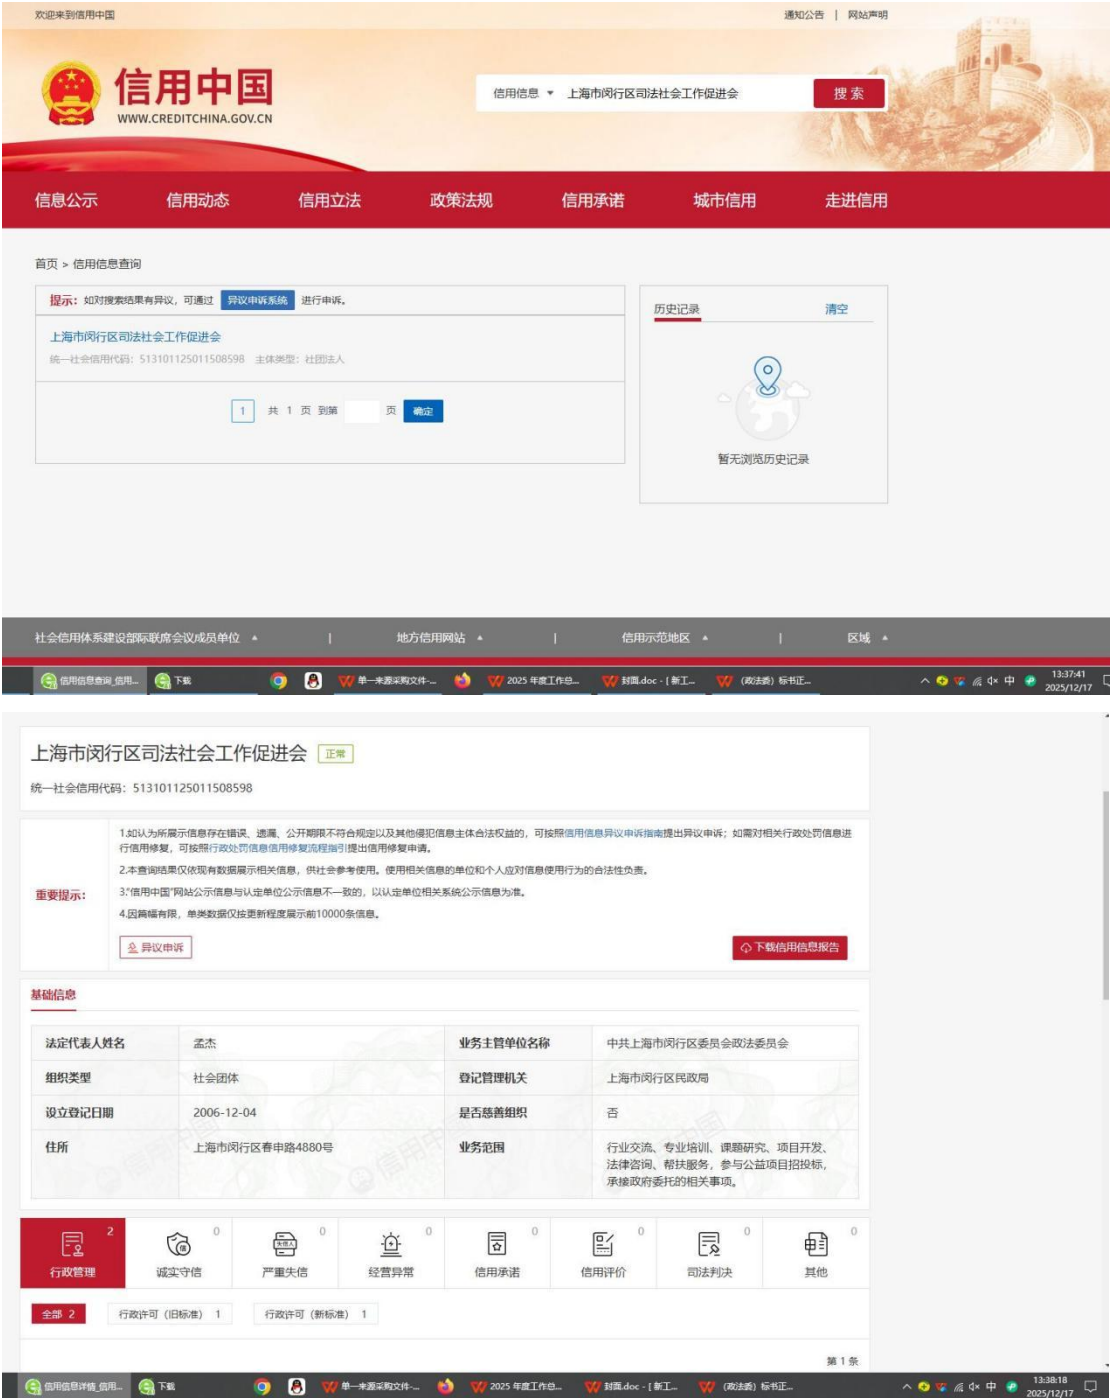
欢迎来到信用中国

通知公告 | 网站声明

信用中国
WWW.CREDITCHINA.GOV.CN

信用信息 ▾ 上海市闵行区司法社会工作促进会 搜索

信息公示 信用动态 信用立法 政策法规 信用承诺 城市信用 走进信用

首页 > 信用信息查询

提示：如对搜索结果有异议，可通过 异议申诉系统 进行申诉。

上海市闵行区司法社会工作促进会
统一社会信用代码：513101125011508598 主体类型：社团法人

1 共 1 页 到第 页 确定

历史记录 清空

暂无浏览历史记录

社会信用体系建设部际联席会议成员单位 ▲ | 地方信用网站 ▲ | 信用示范地区 ▲ | 区域 ▲

信用信息查询_信用... 下载 单一来源采购文件-... 2025 年度工作总... 封面.doc - [新工... (政法委) 标书正...
13:37:41 2025/12/17

上海市闵行区司法社会工作促进会 正常

统一社会信用代码：513101125011508598

重要提示：
1.如认为所展示信息存在错误、遗漏、公开期限不符合规定以及其他侵犯信息主体合法权益的，可按照信用信息异议申诉指南提出异议申诉；如需对相关行政处罚信息进行信用修复，可按照行政处罚信息信用修复流程指引提出信用修复申请。
2.本查询结果仅依现有数据展示相关信息，供社会参考使用。使用相关信息的单位和个人应对信息使用行为的合法性负责。
3."信用中国"网站公示信息与认定单位公示信息不一致的，以认定单位相关系统公示信息为准。
4.因篇幅有限，单类数据仅按更新程度展示前10000条信息。

异议申诉 下载信用信息报告

基础信息

| 法定代表人姓名 | 孟杰 | 业务主管单位名称 | 中共上海市闵行区委员会政法委员会 |
|---|---|---|---|
| 组织类型 | 社会团体 | 登记管理机关 | 上海市闵行区民政局 |
| 设立登记日期 | 2006-12-04 | 是否慈善组织 | 否 |
| 住所 | 上海市闵行区春申路4880号 | 业务范围 | 行业交流、专业培训、课题研究、项目开发、法律咨询、帮扶服务，参与公益项目招投标，承接政府委托的相关事项。 |

行政管理 2 | 诚实守信 0 | 严重失信 0 | 经营异常 0 | 信用承诺 0 | 信用评价 0 | 司法判决 0 | 其他 0

全部 2 行政许可（旧标准） 1 行政许可（新标准） 1

第 1 条

信用信息详情_信用... 下载 单一来源采购文件-... 2025 年度工作总... 封面.doc - [新工... (政法委) 标书正...
13:38:18 2025/12/17